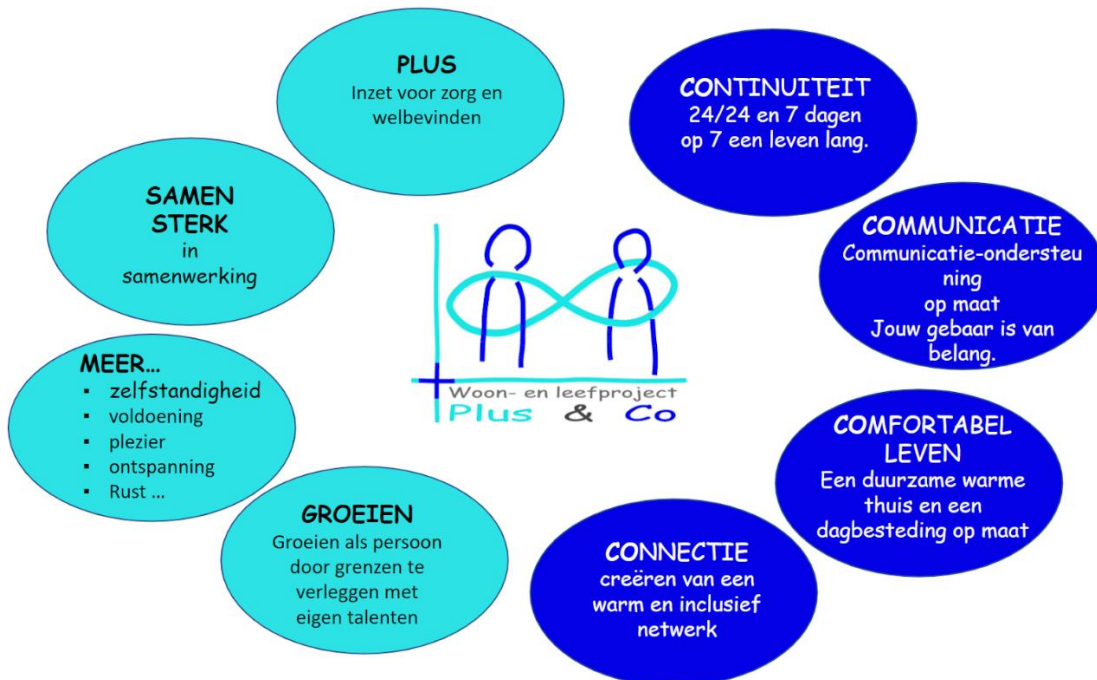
PLUS
Inzet voor zorg en welbevinden

CONTINUITEIT
24/24 en 7 dagen op 7 een leven lang.

SAMEN STERK
in samenwerking

COMMUNICATIE
Communicatie-ondersteuning op maat
Jouw gebaar is van belang.

MEER…
- zelfstandigheid
- voldoening
- plezier
- ontspanning
- Rust …

Woon- en leefproject
Plus & Co

COMFORTABEL LEVEN
Een duurzame warme thuis en een dagbesteding op maat

GROEIEN
Groeien als persoon door grenzen te verleggen met eigen talenten

CONNECTIE
creëren van een warm en inclusief netwerk